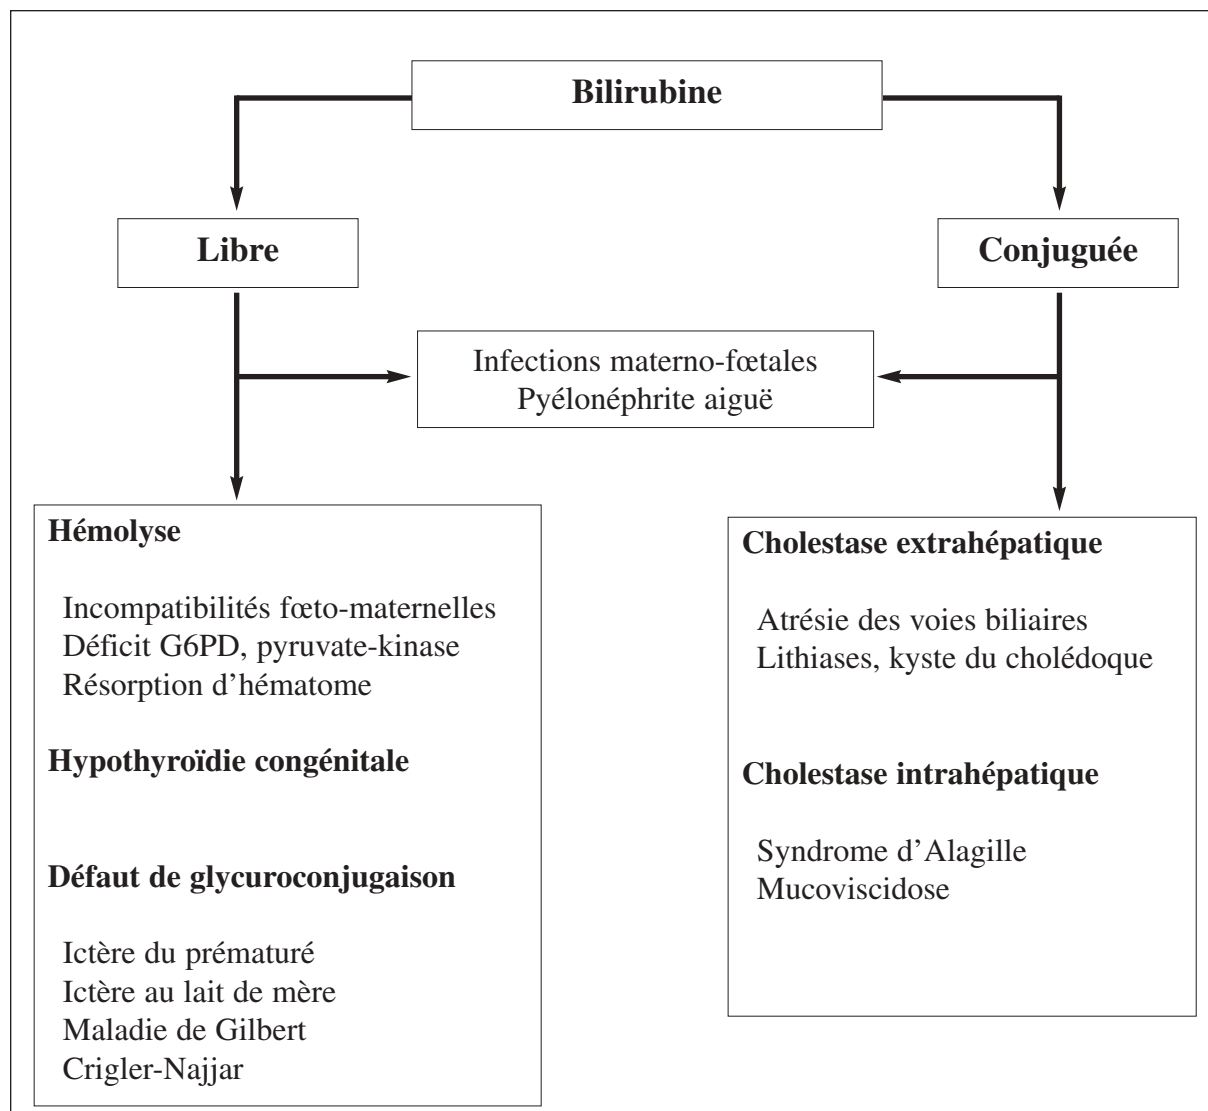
Bilirubine

Libre

Conjuguée

Infections materno-fœtales
Pyélonéphrite aiguë

Hémolyse

Incompatibilités fœto-maternelles
Déficit G6PD, pyruvate-kinase
Résorption d'hématome

Hypothyroïdie congénitale

Défaut de glycuroconjugaison

Ictère du prématuré
Ictère au lait de mère
Maladie de Gilbert
Crigler-Najjar

Cholestase extrahépatique

Atrésie des voies biliaires
Lithiases, kyste du cholédoque

Cholestase intrahépatique

Syndrome d'Alagille
Mucoviscidose